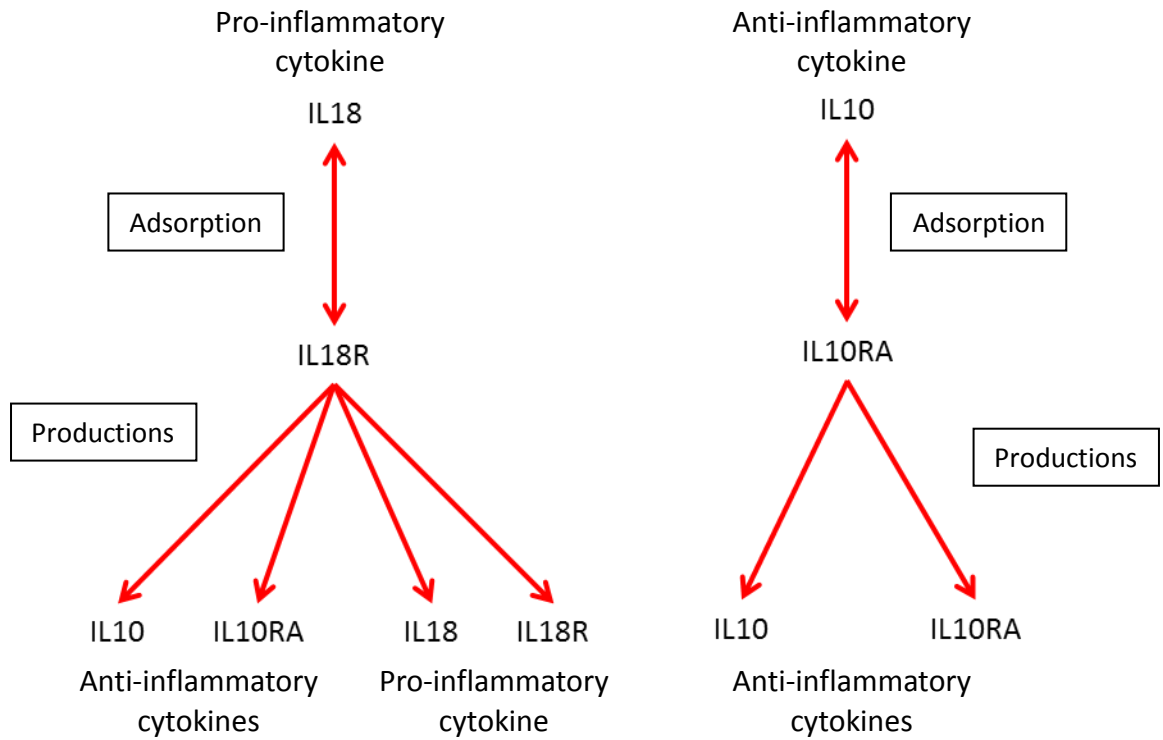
Pro-inflammatory cytokine

IL18

Adsorption

IL18R

Productions

IL10 IL10RA IL18 IL18R

Anti-inflammatory cytokines

Pro-inflammatory cytokine

Anti-inflammatory cytokine

IL10

Adsorption

IL10RA

Productions

IL10 IL10RA

Anti-inflammatory cytokines